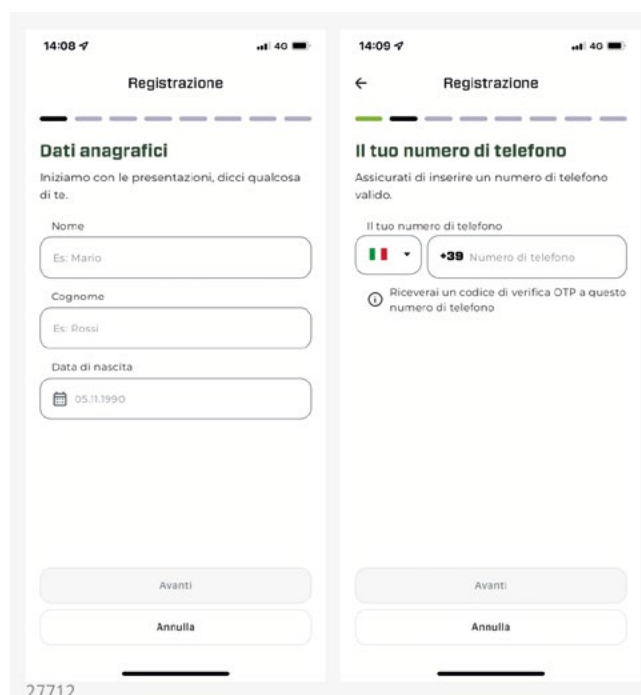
14:08

4G

Registrazione

Dati anagrafici

Iniziamo con le presentazioni, dicci qualcosa di te.

Nome

Es: Mario

Cognome

Es: Rossi

Data di nascita

05.11.1990

Avanti

Annulla

14:09

4G

←

Registrazione

Il tuo numero di telefono

Assicurati di inserire un numero di telefono valido.

Il tuo numero di telefono

+39 Numero di telefono

Riceverai un codice di verifica OTP a questo numero di telefono

Avanti

Annulla

27712